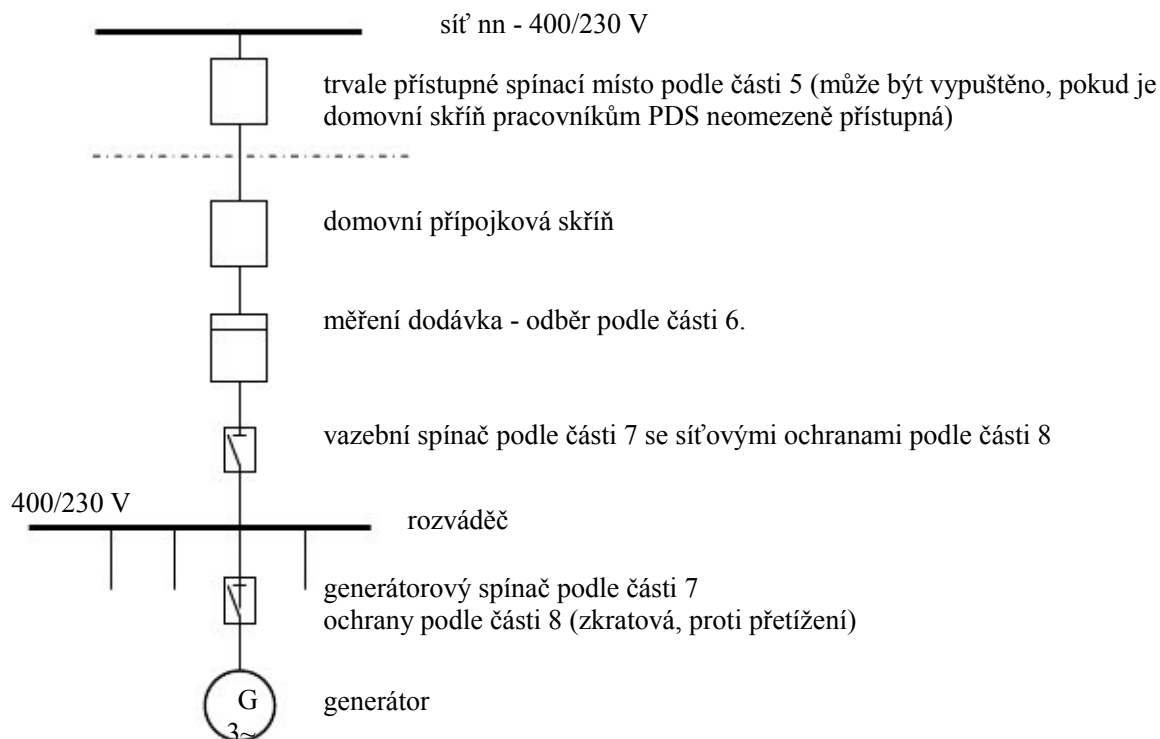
síť nn - 400/230 V

trvale přístupné spínací místo podle části 5 (může být vypuštěno, pokud je domovní skříň pracovníkům PDS neomezeně přístupná)

domovní přípojková skříň

měření dodávka - odběr podle části 6.

vazební spínač podle části 7 se síťovými ochranami podle části 8

400/230 V

rozváděč

generátorový spínač podle části 7
ochrany podle části 8 (zkratová, proti přetížení)

G
3~

generátor